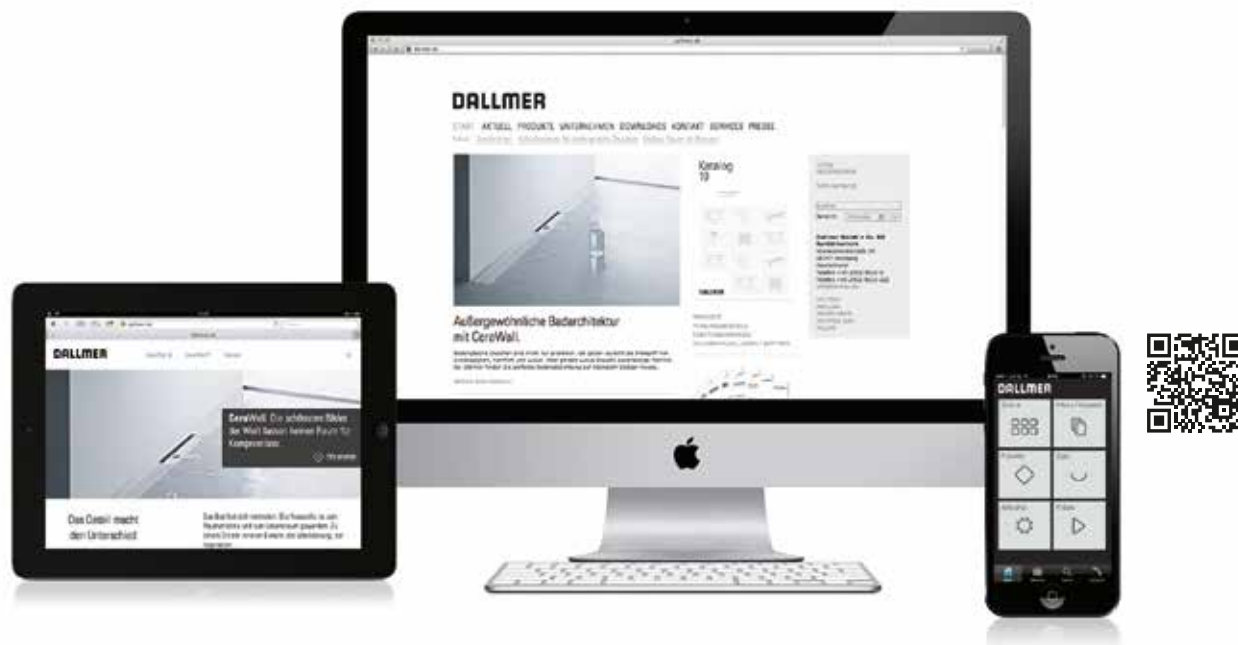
DALLMER

START AKTUELL PRODUKTE UNTERNEHMEN DOWNLOADS KONTAKT SERVICE PRESSE

Katalog 10

Außergewöhnliche Badarchitektur mit CeraWall.

DALLMER

CeraWall. Die schönsten Bilder der Wall lassen keinen Raum für Kompromisse.

Das Detail macht den Unterschied

DALLMER